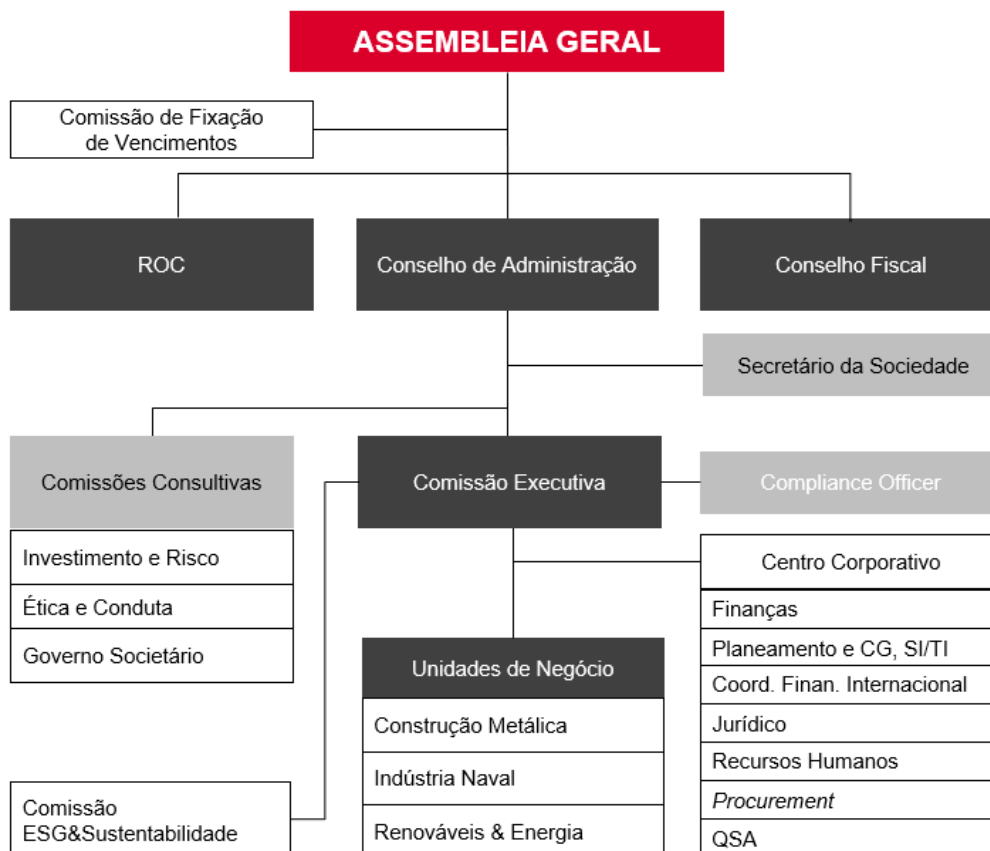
ASSEMBLEIA GERAL

Comissão de Fixação de Vencimentos

ROC

Conselho de Administração

Conselho Fiscal

Secretário da Sociedade

Comissões Consultivas

Investimento e Risco

Ética e Conduta

Governo Societário

Comissão Executiva

Compliance Officer

Centro Corporativo

Finanças

Planeamento e CG, SI/TI

Coord. Finan. Internacional

Jurídico

Recursos Humanos

Procurement

QSA

Unidades de Negócio

Construção Metálica

Indústria Naval

Renováveis & Energia

Comissão ESG&Sustentabilidade